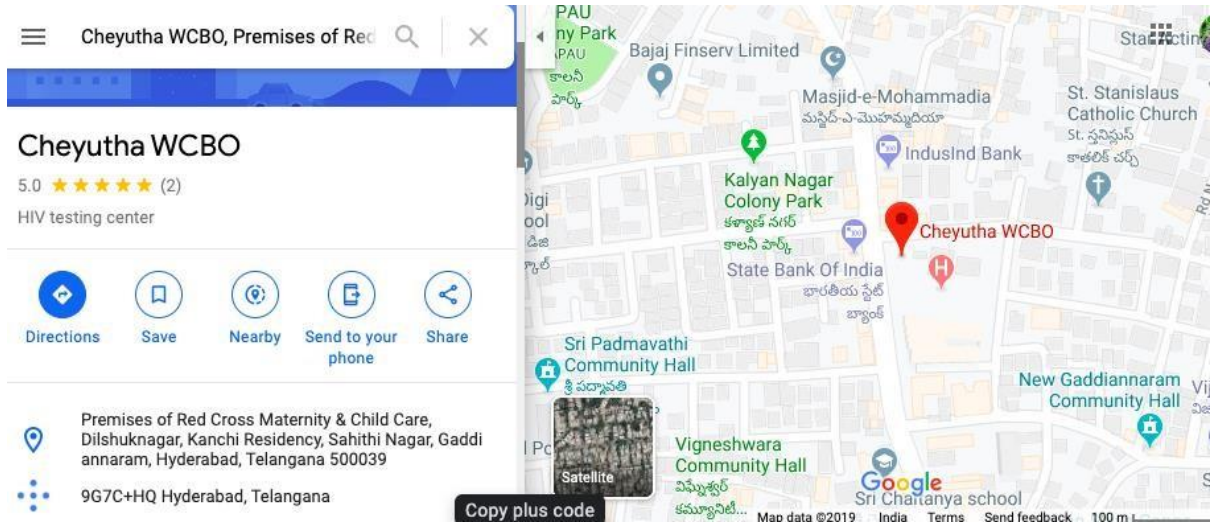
Cheyutha WCBO, Premises of Rec

Cheyutha WCBO
5.0 ★★★★★ (2)
HIV testing center

Directions
Save
Nearby
Send to your phone
Share

Premises of Red Cross Maternity & Child Care, Dilshuknagar, Kanchi Residency, Sahithi Nagar, Gaddi annaram, Hyderabad, Telangana 500039

9G7C+HQ Hyderabad, Telangana

Copy plus code

PAU
ny Park
PAU
కాలనీ
పార్క్
Bajaj Finserv Limited
Masjid-e-Mohammadia
మస్జిద్-ఎ-మొహమ్మదియా
St. Stanislaus Catholic Church
St. స్టానిస్లస్ కాథలిక్ చర్చ్
IndusInd Bank
Digi
ool
డిజి
స్కూల్
Kalyan Nagar Colony Park
కళ్యాణ్ నగర్ కాలనీ పార్క్
Cheyutha WCBO
State Bank Of India
భారతీయ స్టేట్ బ్యాంక్
Sri Padmavathi Community Hall
శ్రీ పద్మావతి
New Gaddiannaram Community Hall
Vij
విజ
Pc
Satellite
Vigneshwara Community Hall
విఘ్నేశ్వర్ కమ్యూనిటీ...
Google
Sri Chaitanya school
Map data ©2019 India Terms Send feedback 100 m